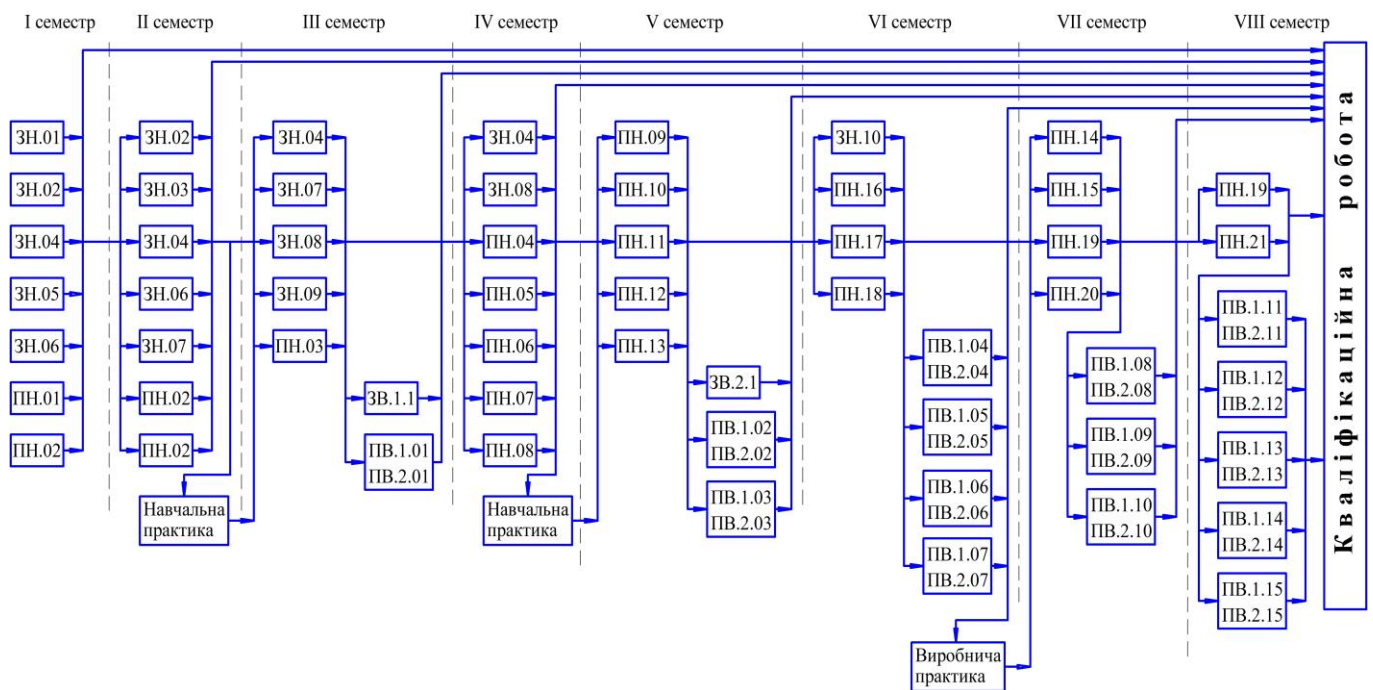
I семестр

ЗН.01
ЗН.02
ЗН.04
ЗН.05
ЗН.06
ПН.01
ПН.02

II семестр

ЗН.02
ЗН.03
ЗН.04
ЗН.06
ЗН.07
ПН.02
ПН.02
Навчальна практика

III семестр

ЗН.04
ЗН.07
ЗН.08
ЗН.09
ПН.03
ЗВ.1.1
ПВ.1.01 ПВ.2.01

IV семестр

ЗН.04
ЗН.08
ПН.04
ПН.05
ПН.06
ПН.07
ПН.08
Навчальна практика

V семестр

ПН.09
ПН.10
ПН.11
ПН.12
ПН.13
ЗВ.2.1
ПВ.1.02 ПВ.2.02
ПВ.1.03 ПВ.2.03

VI семестр

ЗН.10
ПН.16
ПН.17
ПН.18
ПВ.1.04 ПВ.2.04
ПВ.1.05 ПВ.2.05
ПВ.1.06 ПВ.2.06
ПВ.1.07 ПВ.2.07
Виробнича практика

VII семестр

ПН.14
ПН.15
ПН.19
ПН.20
ПВ.1.08 ПВ.2.08
ПВ.1.09 ПВ.2.09
ПВ.1.10 ПВ.2.10

VIII семестр

ПН.19
ПН.21
ПВ.1.11 ПВ.2.11
ПВ.1.12 ПВ.2.12
ПВ.1.13 ПВ.2.13
ПВ.1.14 ПВ.2.14
ПВ.1.15 ПВ.2.15

Кваліфікаційна робота